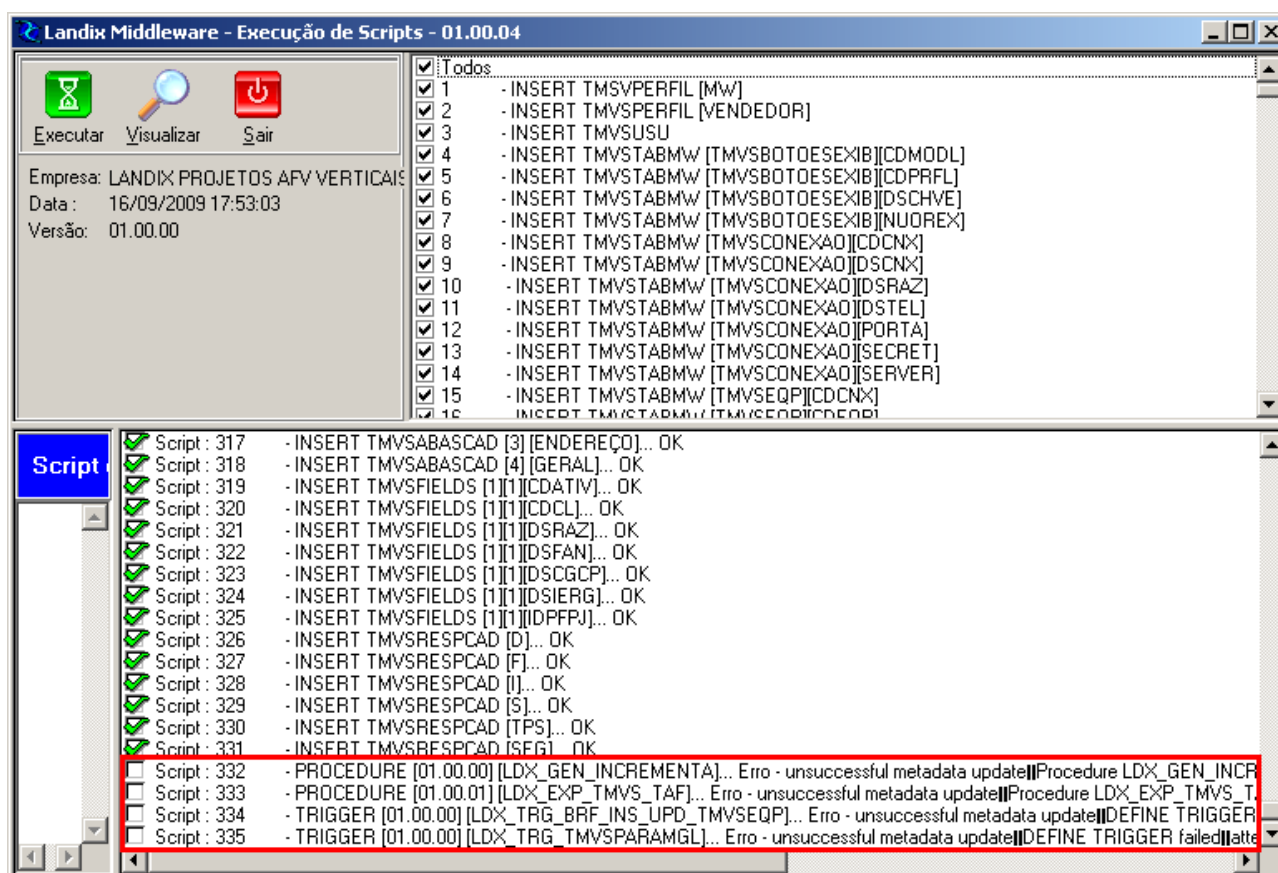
Landix Middleware - Execução de Scripts - 01.00.04

Executar Visualizar Sair

Empresa: LANDIX PROJETOS AFV VERTICAIS
Data : 16/09/2009 17:53:03
Versão: 01.00.00

Todos
1 - INSERT TMVSPERFIL [MW]
2 - INSERT TMVSPERFIL [VENDEDOR]
3 - INSERT TMVSUSU
4 - INSERT TMVSTABMW [TMVSBOTOESEXIB][CDMODL]
5 - INSERT TMVSTABMW [TMVSBOTOESEXIB][CDPRFL]
6 - INSERT TMVSTABMW [TMVSBOTOESEXIB][DSCHVE]
7 - INSERT TMVSTABMW [TMVSBOTOESEXIB][NUOREX]
8 - INSERT TMVSTABMW [TMVSCONEXAO][CDCNX]
9 - INSERT TMVSTABMW [TMVSCONEXAO][DSCNX]
10 - INSERT TMVSTABMW [TMVSCONEXAO][DSRAZ]
11 - INSERT TMVSTABMW [TMVSCONEXAO][DSTEL]
12 - INSERT TMVSTABMW [TMVSCONEXAO][PORTA]
13 - INSERT TMVSTABMW [TMVSCONEXAO][SECRET]
14 - INSERT TMVSTABMW [TMVSCONEXAO][SERVER]
15 - INSERT TMVSTABMW [TMVSEQP][CDCNX]
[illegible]

Script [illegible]

Script : 317 - INSERT TMVSABASCAD [3] [ENDEREÇO]... OK
Script : 318 - INSERT TMVSABASCAD [4] [GERAL]... OK
Script : 319 - INSERT TMVSFIELDS [1][1][CDATIV]... OK
Script : 320 - INSERT TMVSFIELDS [1][1][CDCL]... OK
Script : 321 - INSERT TMVSFIELDS [1][1][DSRAZ]... OK
Script : 322 - INSERT TMVSFIELDS [1][1][DSFAN]... OK
Script : 323 - INSERT TMVSFIELDS [1][1][DSCGCP]... OK
Script : 324 - INSERT TMVSFIELDS [1][1][DSIERG]... OK
Script : 325 - INSERT TMVSFIELDS [1][1][IDPFPJ]... OK
Script : 326 - INSERT TMVSRESPCAD [D]... OK
Script : 327 - INSERT TMVSRESPCAD [F]... OK
Script : 328 - INSERT TMVSRESPCAD [I]... OK
Script : 329 - INSERT TMVSRESPCAD [S]... OK
Script : 330 - INSERT TMVSRESPCAD [TPS]... OK
Script : 331 - INSERT TMVSRESPCAD [SEG]... OK
Script : 332 - PROCEDURE [01.00.00] [LDX_GEN_INCREMENTA]... Erro - unsuccessful metadata update||Procedure LDX_GEN_INCR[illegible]
Script : 333 - PROCEDURE [01.00.01] [LDX_EXP_TMVS_TAF]... Erro - unsuccessful metadata update||Procedure LDX_EXP_TMVS_T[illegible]
Script : 334 - TRIGGER [01.00.00] [LDX_TRG_BRF_INS_UPD_TMVSEQP]... Erro - unsuccessful metadata update||DEFINE TRIGGER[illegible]
Script : 335 - TRIGGER [01.00.00] [LDX_TRG_TMVSPARAMGL]... Erro - unsuccessful metadata update||DEFINE TRIGGER failed||atte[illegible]